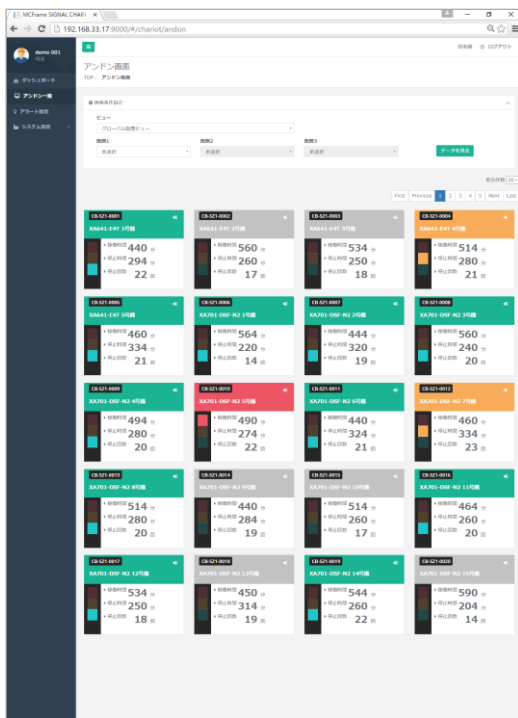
MCFrame SIGNAL CHAIN ×

192.168.33.17:9000/#/chariot/andon

demo 001

ダッシュボード
アンドン一覧
アラート設定
システム設定

日本語 ログアウト

アンドン画面
TOP > アンドン画面

検索条件設定

ビュー
グローバル設備ビュー

階層1
未選択

階層2
未選択

階層3
未選択

データを検索

表示件数 20

First Previous 1 2 3 4 5 Next Last

CB-SZ1-0001
XA641-E4T 1号機
稼働時間 440 分
停止時間 294 分
停止回数 22 回

CB-SZ1-0002
XA641-E4T 2号機
稼働時間 560 分
停止時間 260 分
停止回数 17 回

CB-SZ1-0003
XA641-E4T 3号機
稼働時間 534 分
停止時間 250 分
停止回数 18 回

CB-SZ1-0004
XA641-E4T 4号機
稼働時間 514 分
停止時間 280 分
停止回数 21 回

CB-SZ1-0005
XA641-E4T 5号機
稼働時間 460 分
停止時間 334 分
停止回数 21 回

CB-SZ1-0006
XA701-DSF-N2 1号機
稼働時間 564 分
停止時間 220 分
停止回数 14 回

CB-SZ1-0007
XA701-DSF-N2 2号機
稼働時間 444 分
停止時間 320 分
停止回数 19 回

CB-SZ1-0008
XA701-DSF-N2 3号機
稼働時間 560 分
停止時間 240 分
停止回数 17 回

CB-SZ1-0009
XA701-DSF-N2 4号機
稼働時間 494 分
停止時間 280 分
停止回数 20 回

CB-SZ1-0010
XA701-DSF-N2 5号機
稼働時間 490 分
停止時間 274 分
停止回数 22 回

CB-SZ1-0011
XA701-DSF-N2 6号機
稼働時間 440 分
停止時間 324 分
停止回数 21 回

CB-SZ1-0012
XA701-DSF-N2 7号機
稼働時間 460 分
停止時間 334 分
停止回数 23 回

CB-SZ1-0013
XA701-DSF-N2 8号機
稼働時間 514 分
停止時間 280 分
停止回数 20 回

CB-SZ1-0014
XA701-DSF-N2 9号機
稼働時間 440 分
停止時間 284 分
停止回数 19 回

CB-SZ1-0015
XA701-DSF-N2 10号機
稼働時間 514 分
停止時間 250 分
停止回数 17 回

CB-SZ1-0016
XA701-DSF-N2 11号機
稼働時間 464 分
停止時間 260 分
停止回数 20 回

CB-SZ1-0017
XA701-DSF-N2 12号機
稼働時間 534 分
停止時間 250 分
停止回数 18 回

CB-SZ1-0018
XA701-DSF-N2 13号機
稼働時間 450 分
停止時間 314 分
停止回数 19 回

CB-SZ1-0019
XA701-DSF-N2 14号機
稼働時間 544 分
停止時間 260 分
停止回数 22 回

CB-SZ1-0020
XA701-DSF-N2 15号機
稼働時間 590 分
停止時間 204 分
停止回数 14 回